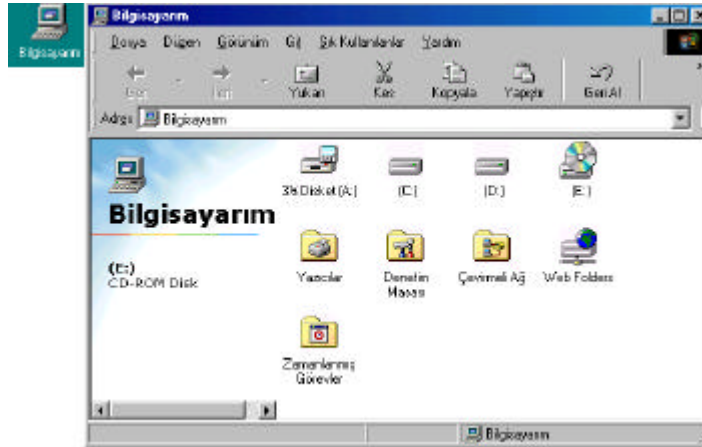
Bilgisayarım

Bilgisayarım

Dosya Düzen Görünüm Git Sık Kullanılanlar Yardım

Geri İleri Yukarı Kes Kopyala Yapıştır Geri Al

Adres Bilgisayarım

Bilgisayarım

(E:)
CD-ROM Disk

3½ Disket (A:) (C:) (D:) (E:)

Yazıcılar Denetim Masası Çevirmeli Ağ Web Folders

Zamanlanmış Görevler

Bilgisayarım